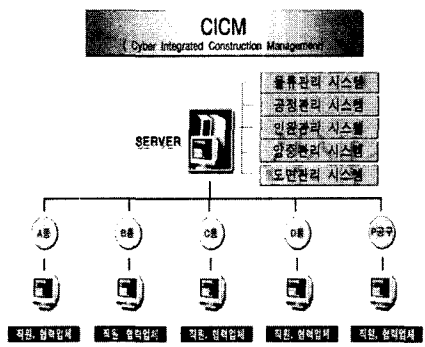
CICM
( Cyber Integrated Construction Management )

물류관리 시스템
공정관리 시스템
인원관리 시스템
안전관리 시스템
도면관리 시스템

SERVER

A동
B동
C동
D동
P공구

직원, 협력업체
직원, 협력업체
직원, 협력업체
직원, 협력업체
직원, 협력업체